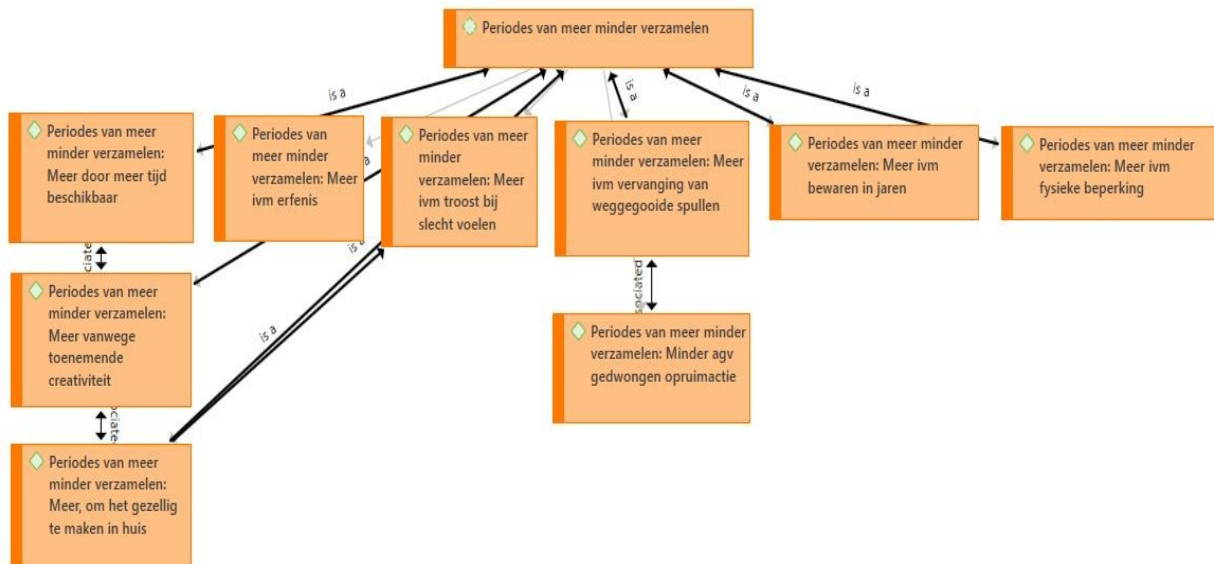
Periodes van meer minder verzamelen

is a

is a

is a

is a

Periodes van meer minder verzamelen: Meer door meer tijd beschikbaar

Periodes van meer minder verzamelen: Meer ivm erfenis

Periodes van meer minder verzamelen: Meer ivm troost bij slecht voelen

Periodes van meer minder verzamelen: Meer ivm vervanging van weggegooide spullen

Periodes van meer minder verzamelen: Meer ivm bewaren in jaren

Periodes van meer minder verzamelen: Meer ivm fysieke beperking

ciate

is a

sociated

Periodes van meer minder verzamelen: Meer vanwege toenemende creativiteit

is a

Periodes van meer minder verzamelen: Minder agv gedwongen opruimactie

ciate

Periodes van meer minder verzamelen: Meer, om het gezellig te maken in huis